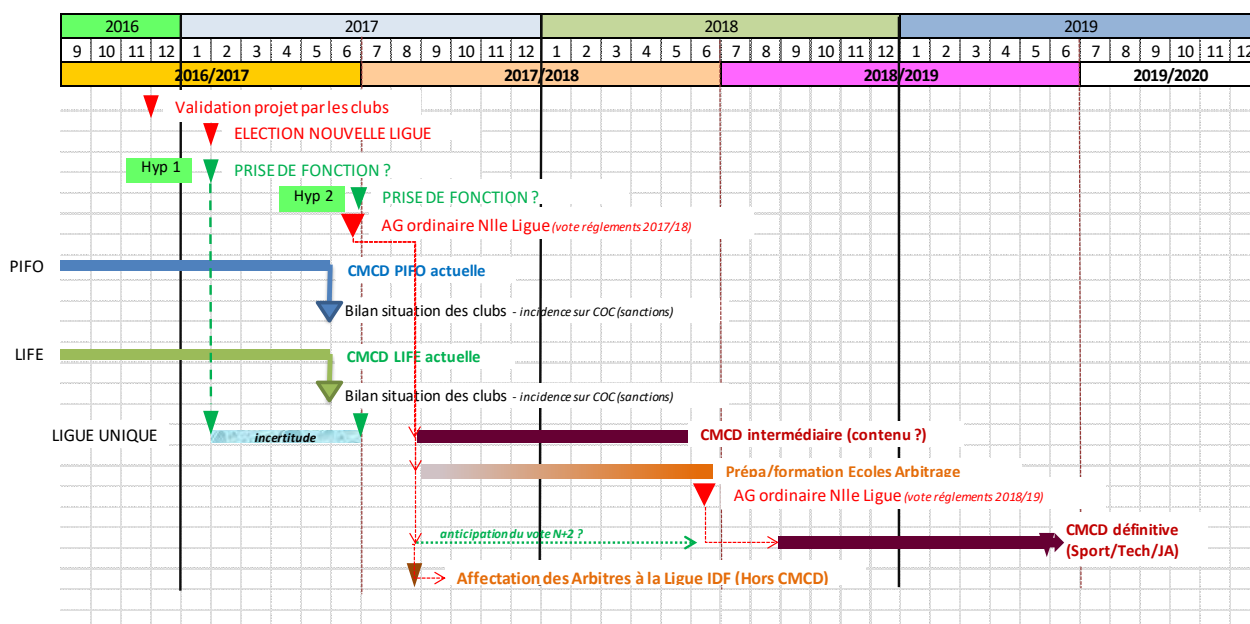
| 2016 | | | | 2017 | | | | | | | | | | | | 2018 | | | | | | | | | | | | 2019 | | | | | | | | | | | |
|---|---|---|---|---|---|---|---|---|---|---|---|---|---|---|---|---|---|---|---|---|---|---|---|---|---|---|---|---|---|---|---|---|---|---|---|---|---|---|---|
| 9 | 10 | 11 | 12 | 1 | 2 | 3 | 4 | 5 | 6 | 7 | 8 | 9 | 10 | 11 | 12 | 1 | 2 | 3 | 4 | 5 | 6 | 7 | 8 | 9 | 10 | 11 | 12 | 1 | 2 | 3 | 4 | 5 | 6 | 7 | 8 | 9 | 10 | 11 | 12 |

2016/2017 | 2017/2018 | 2018/2019 | 2019/2020

Validation projet par les clubs
ELECTION NOUVELLE LIGUE
Hyp 1
PRISE DE FONCTION ?
Hyp 2
PRISE DE FONCTION ?
AG ordinaire Nlle Ligue (vote réglements 2017/18)
PIFO
CMCD PIFO actuelle
Bilan situation des clubs - incidence sur COC (sanctions)
LIFE
CMCD LIFE actuelle
Bilan situation des clubs - incidence sur COC (sanctions)
LIGUE UNIQUE
incertitude
CMCD intermédiaire (contenu ?)
Prépa/formation Ecoles Arbitrage
AG ordinaire Nlle Ligue (vote réglements 2018/19)
anticipation du vote N+2 ?
CMCD définitive (Sport/Tech/JA)
Affectation des Arbitres à la Ligue IDF (Hors CMCD)